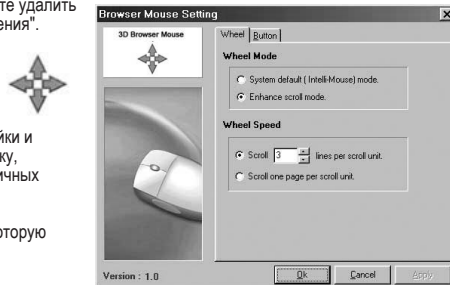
те удалить
ения".

йки и
ку,
ичных

оторую

Browser Mouse Setting

3D Browser Mouse

Wheel | Button

Wheel Mode

System default ( Intelli-Mouse) mode.

Enhance scroll mode.

Wheel Speed

Scroll 3 lines per scroll unit.

Scroll one page per scroll unit.

Version : 1.0

Ok

Cancel

Apply